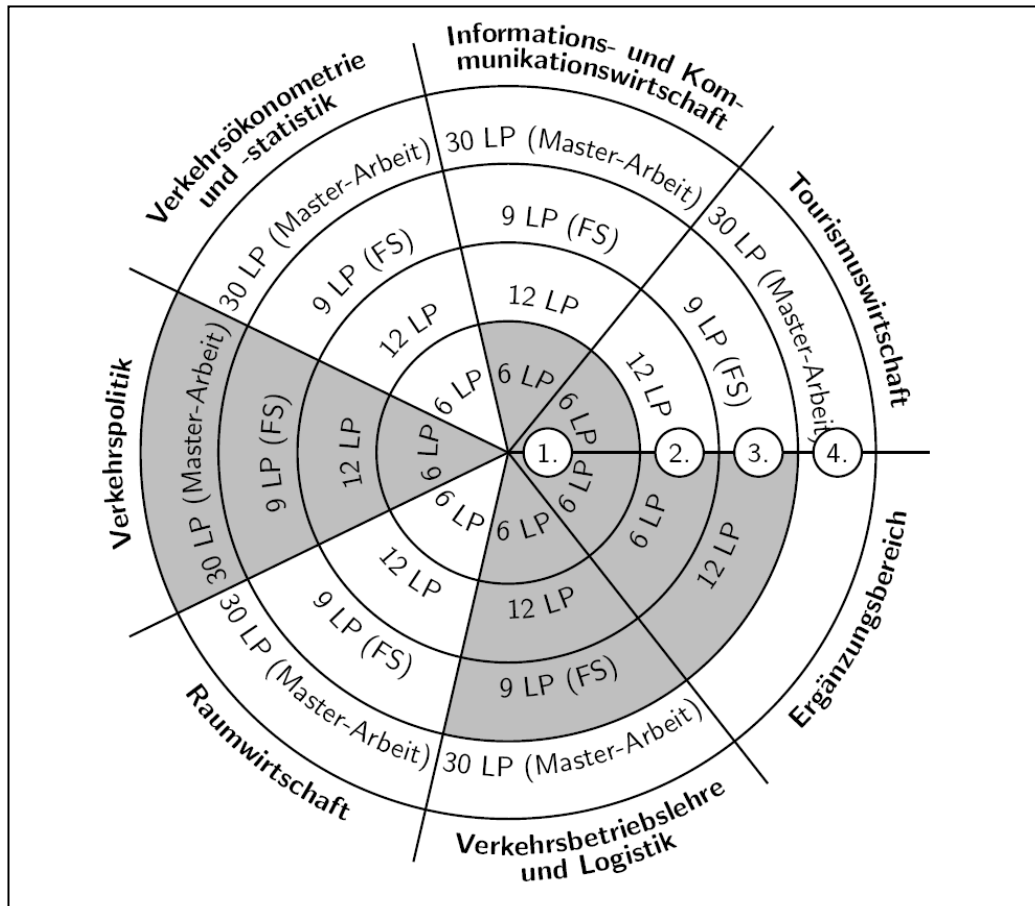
Informations- und Kommunikationswirtschaft

Verkehrsökonometrie und -statistik

Tourismuswirtschaft

Verkehrspolitik

Ergänzungsbereich

Raumwirtschaft

Verkehrsbetriebslehre und Logistik

30 LP (Master-Arbeit)
9 LP (FS)
12 LP
6 LP

30 LP (Master-Arbeit)
9 LP (FS)
12 LP
6 LP

30 LP (Master-Arbeit)
9 LP (FS)
12 LP
6 LP

30 LP (Master-Arbeit)
9 LP (FS)
12 LP
6 LP

30 LP (Master-Arbeit)
9 LP (FS)
12 LP
6 LP

30 LP (Master-Arbeit)
9 LP (FS)
12 LP
6 LP

12 LP
6 LP
6 LP

1.
2.
3.
4.